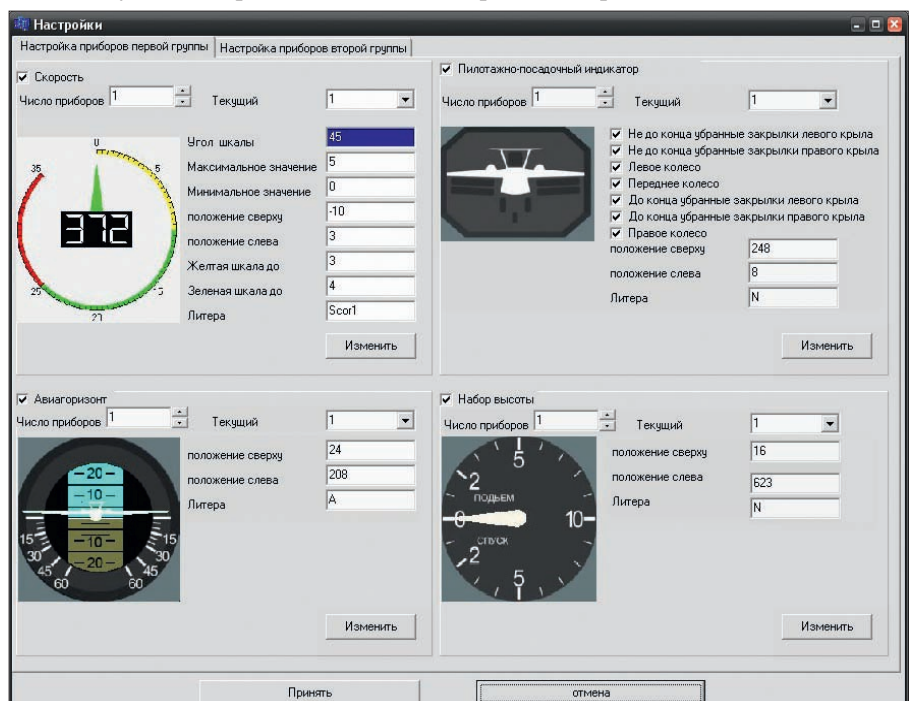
Настройки

Настройка приборов первой группы | Настройка приборов второй группы

☑ Скорость
Число приборов 1
Текущий 1

0
35
5
372
25
15
27

Угол шкалы 45
Максимальное значение 5
Минимальное значение 0
положение сверху -10
положение слева 3
Желтая шкала до 3
Зеленая шкала до 4
Литера Scor1

Изменить

☑ Пилотажно-посадочный индикатор
Число приборов 1
Текущий 1

☑ Не до конца убранные закрылки левого крыла
☑ Не до конца убранные закрылки правого крыла
☑ Левое колесо
☑ Переднее колесо
☑ До конца убранные закрылки левого крыла
☑ До конца убранные закрылки правого крыла
☑ Правое колесо
положение сверху 248
положение слева 8
Литера N

Изменить

☑ Авиагоризонт
Число приборов 1
Текущий 1

20
10
10
20
15
30
45
60
15
30
45
60

положение сверху 24
положение слева 208
Литера A

Изменить

☑ Набор высоты
Число приборов 1
Текущий 1

5
2
ПОДЪЕМ
0
10
СПУСК
2
5

положение сверху 16
положение слева 623
Литера N

Изменить

Принять
отмена